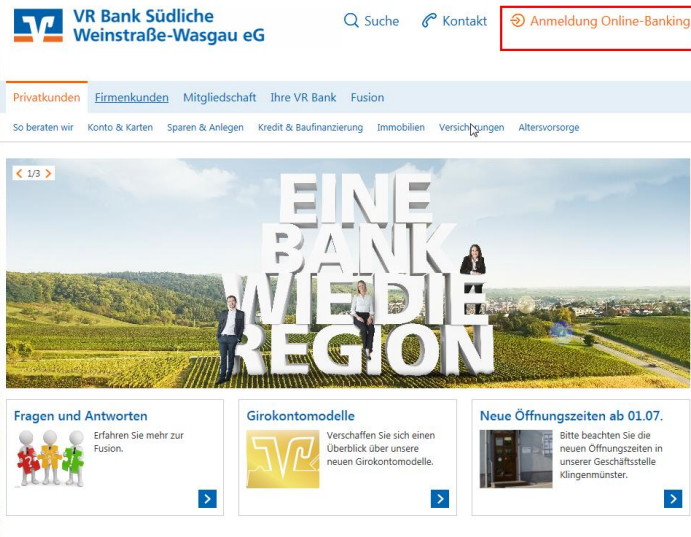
VR Bank Südliche Weinstraße-Wasgau eG

Suche Kontakt Anmeldung Online-Banking

Privatkunden Firmenkunden Mitgliedschaft Ihre VR Bank Fusion

So beraten wir Konto & Karten Sparen & Anlegen Kredit & Baufinanzierung Immobilien Versicherungen Altersvorsorge

1/3

EINE BANK WIE DIE REGION

Fragen und Antworten
Erfahren Sie mehr zur Fusion.

Girokontomodelle
Verschaffen Sie sich einen Überblick über unsere neuen Girokontomodelle.

Neue Öffnungszeiten ab 01.07.
Bitte beachten Sie die neuen Öffnungszeiten in unserer Geschäftsstelle Klingenmünster.